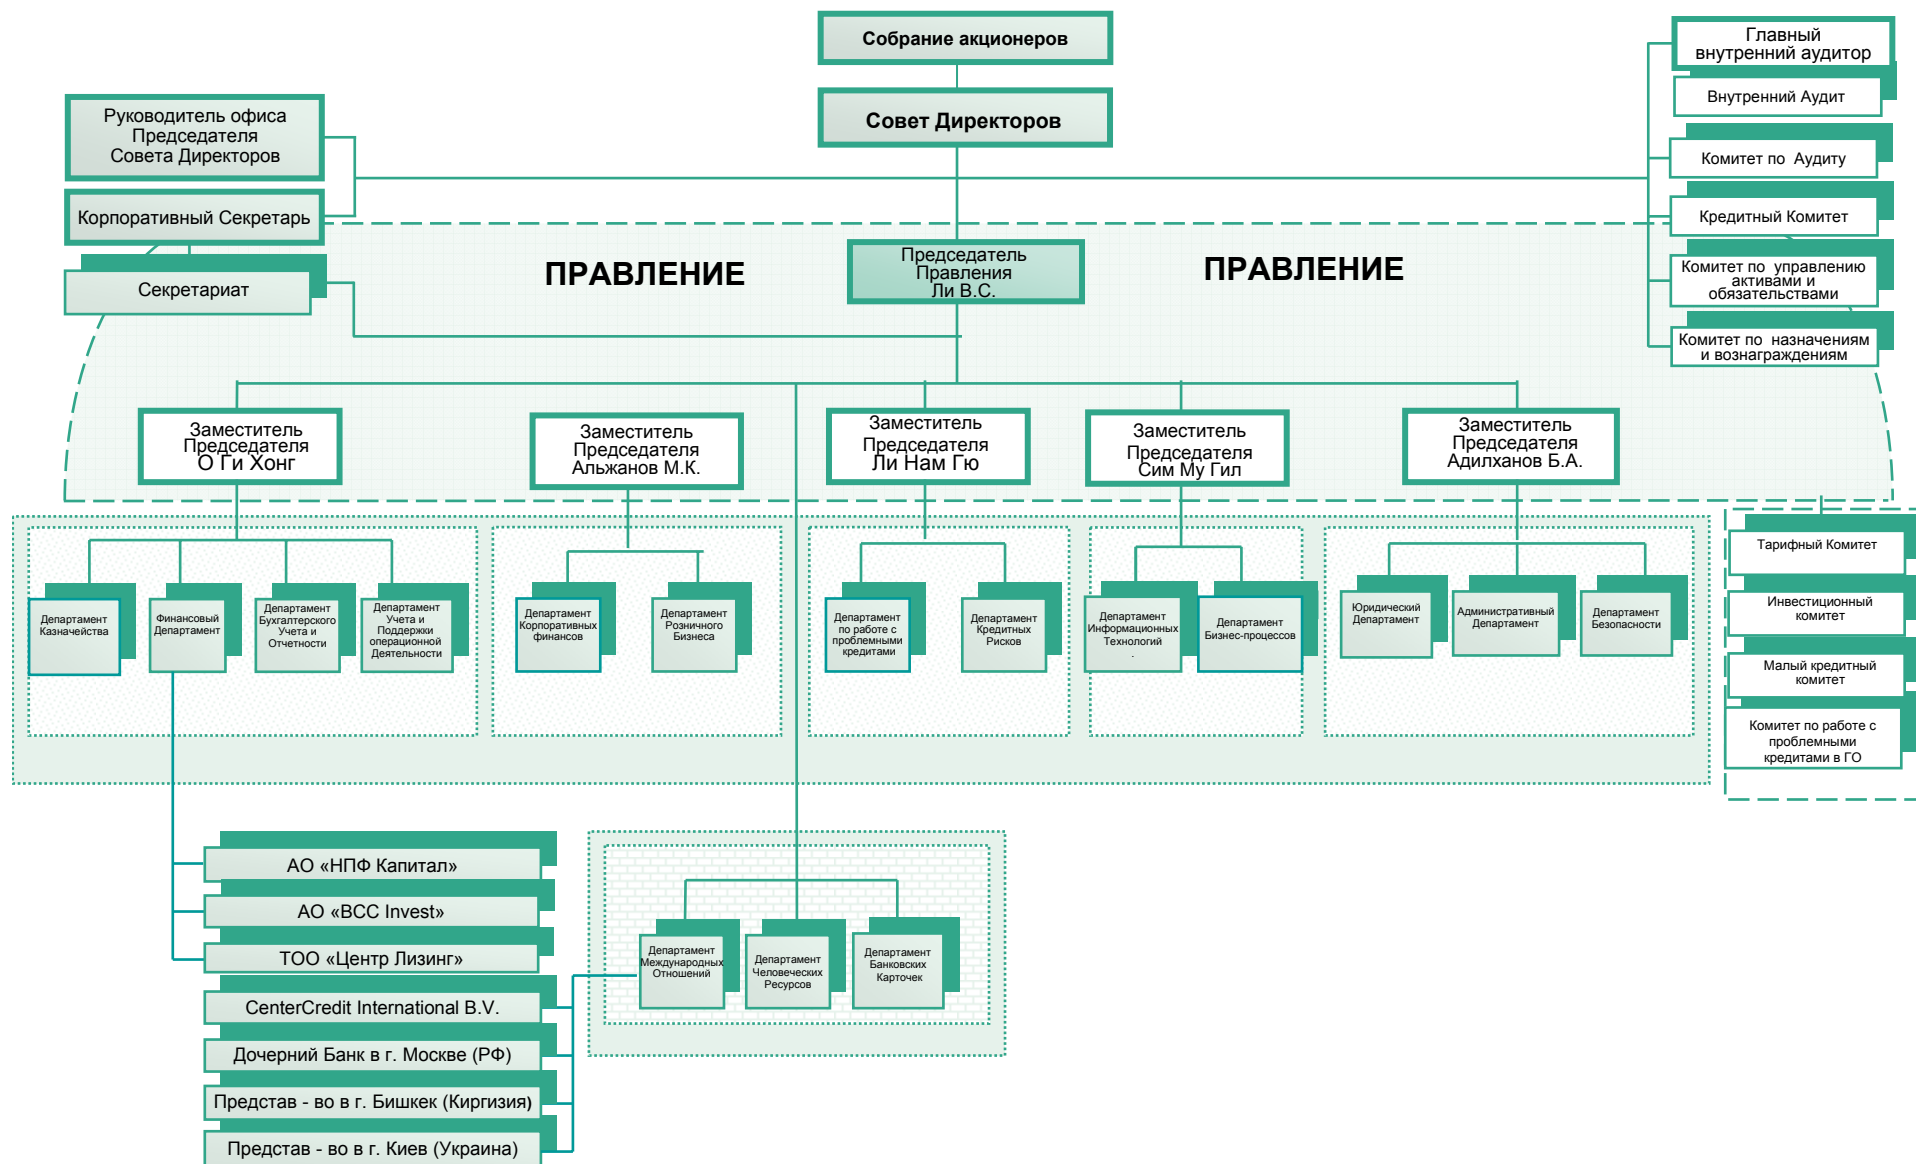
Собрание акционеров

Совет Директоров

Главный внутренний аудитор

Внутренний Аудит

Комитет по Аудиту

Кредитный Комитет

Комитет по управлению активами и обязательствами

Комитет по назначениям и вознаграждениям

Руководитель офиса Председателя Совета Директоров

Корпоративный Секретарь

Секретариат

ПРАВЛЕНИЕ

Председатель Правления Ли В.С.

ПРАВЛЕНИЕ

Заместитель Председателя О Ги Хонг

Заместитель Председателя Альжанов М.К.

Заместитель Председателя Ли Нам Гю

Заместитель Председателя Сим Му Гил

Заместитель Председателя Адилханов Б.А.

Департамент Казначейства

Финансовый Департамент

Департамент Бухгалтерского Учета и Отчетности

Департамент Учета и Поддержки операционной Деятельности

Департамент Корпоративных финансов

Департамент Розничного Бизнеса

Департамент по работе с проблемными кредитами

Департамент Кредитных Рисков

Департамент Информационных Технологий

Департамент Бизнес-процессов

Юридический Департамент

Административный Департамент

Департамент Безопасности

Тарифный Комитет

Инвестиционный комитет

Малый кредитный комитет

Комитет по работе с проблемными кредитами в ГО

АО «НПФ Капитал»

АО «BCC Invest»

ТОО «Центр Лизинг»

CenterCredit International B.V.

Дочерний Банк в г. Москве (РФ)

Представ - во в г. Бишкек (Киргизия)

Представ - во в г. Киев (Украина)

Департамент Международных Отношений

Департамент Человеческих Ресурсов

Департамент Банковских Карточек